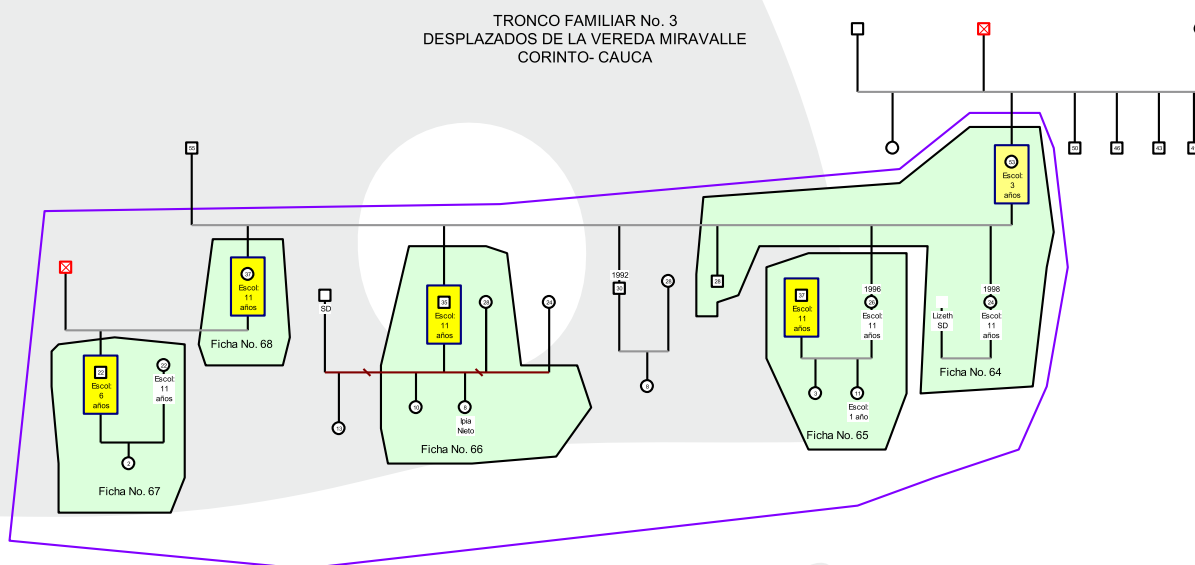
TRONCO FAMILIAR No. 3
DESPLAZADOS DE LA VEREDA MIRAVALLE
CORINTO- CAUCA

55

50
46
43

53
Escol:
3
años

37
Escol:
11
años
Ficha No. 68

SD

30
Escol:
11
años
29
29

1992
30
28

28

32
Escol:
11
años
1996
26
Escol:
11
años

Lizeth
SD
1998
24
Escol:
11
años
Ficha No. 64

22
Escol:
6
años
22
Escol:
11
años
2
Ficha No. 67

13
10
8
Ipia
Nieto
Ficha No. 66

6

3
11
Escol:
1 año
Ficha No. 65